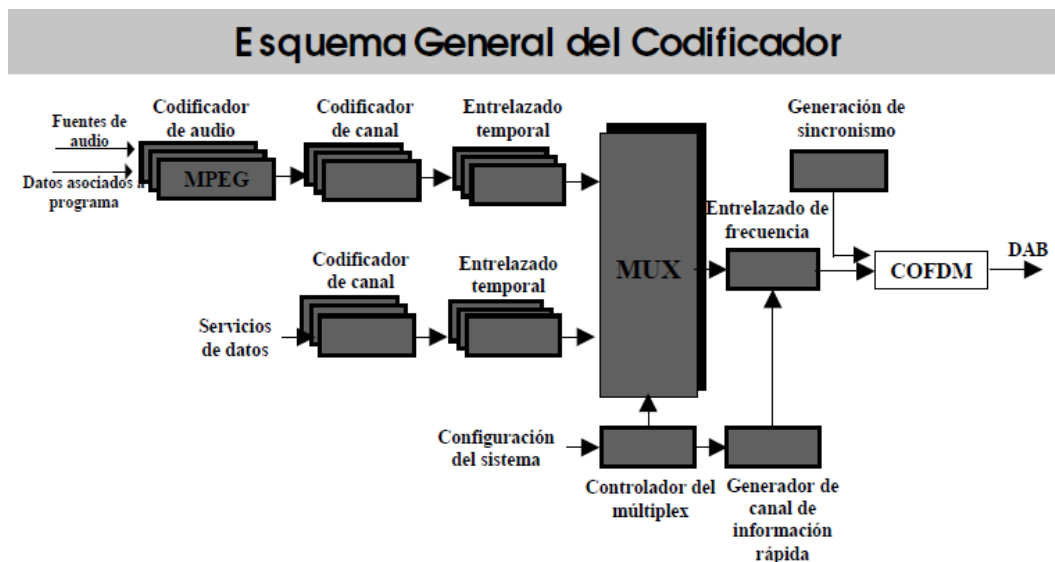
Esquema General del Codificador

Fuentes de audio

Datos asociados a programa

Codificador de audio

MPEG

Codificador de canal

Entrelazado temporal

Generación de sincronismo

Entrelazado de frecuencia

MUX

COFDM

DAB

Codificador de canal

Entrelazado temporal

Servicios de datos

Configuración del sistema

Controlador del múltiplex

Generador de canal de información rápida